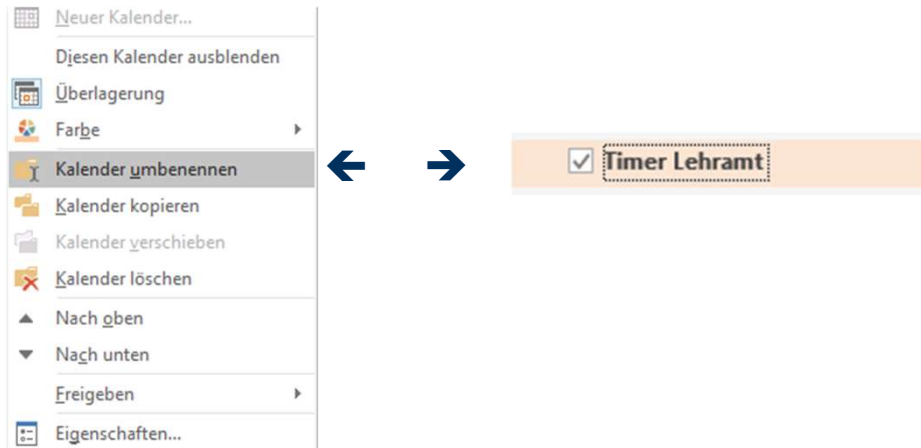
Neuer Kalender...
Diesen Kalender ausblenden
Überlagerung
Farbe
Kalender umbenennen
Kalender kopieren
Kalender verschieben
Kalender löschen
Nach oben
Nach unten
Freigeben
Eigenschaften...

Timer Lehramt